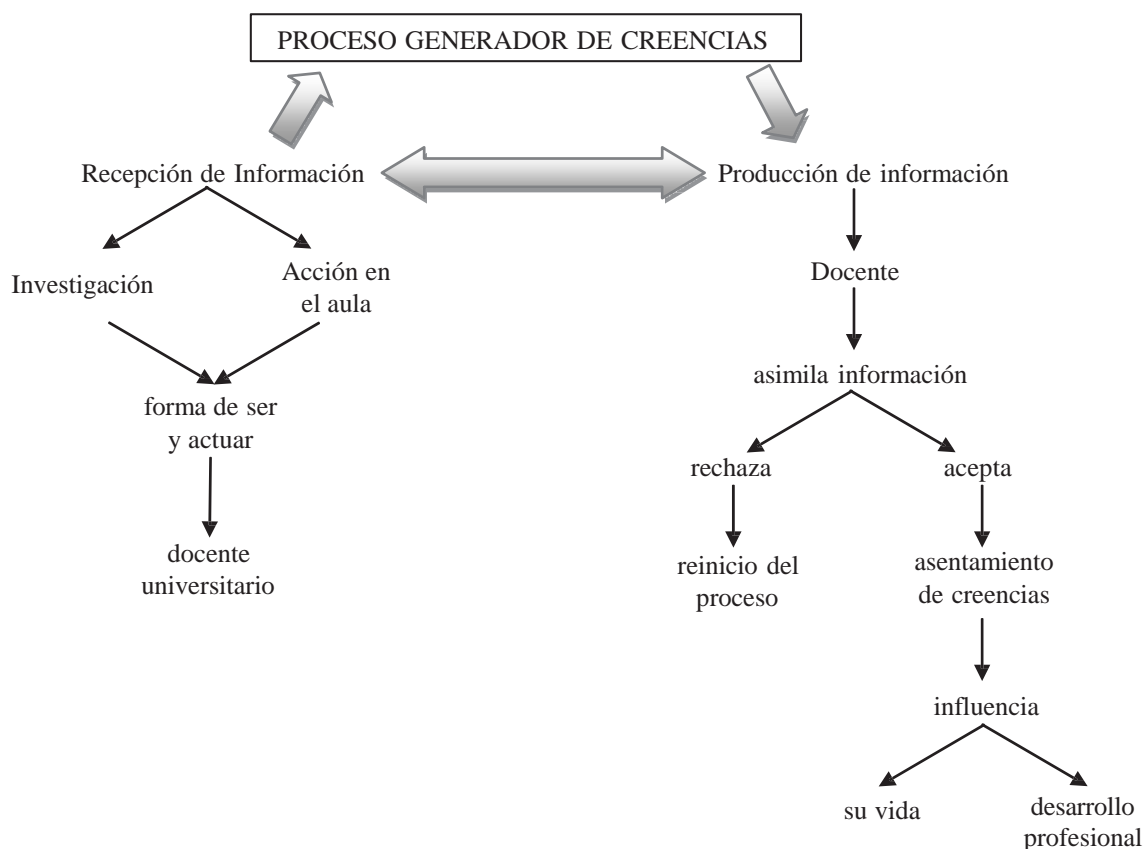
PROCESO GENERADOR DE CREENCIAS

Recepción de Información

Investigación

Acción en el aula

forma de ser y actuar

docente universitario

Producción de información

Docente

asimila información

rechaza

reinicio del proceso

acepta

asentamiento de creencias

influencia

su vida

desarrollo profesional